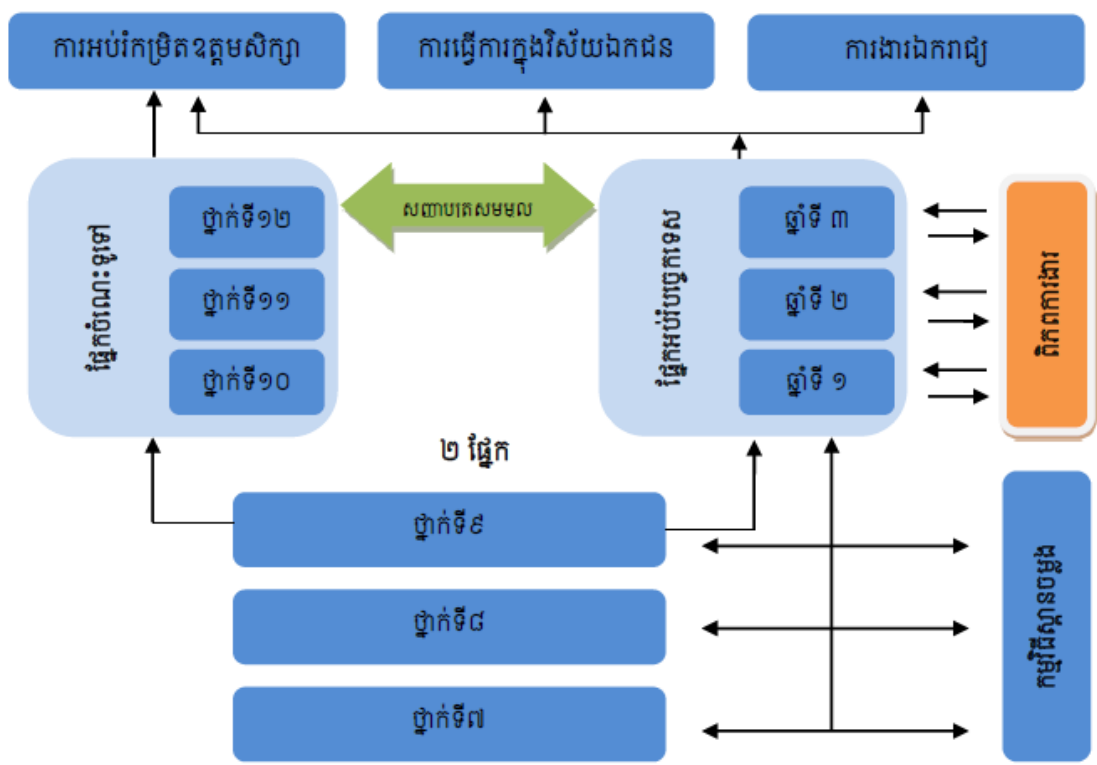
ការអប់រំកម្រិតឧត្តមសិក្សា

ការធ្វើការក្នុងវិស័យឯកជន

ការងារឯករាជ្យ

ផ្នែកបំណេះទូទៅ

ថ្នាក់ទី១២

ថ្នាក់ទី១១

ថ្នាក់ទី១០

សញ្ញាបត្រសមមូល

ផ្នែកអប់រំបច្ចេកទេស

ឆ្នាំទី ៣

ឆ្នាំទី ២

ឆ្នាំទី ១

ពិភពការងារ

២ ផ្នែក

ថ្នាក់ទី៩

ថ្នាក់ទី៨

ថ្នាក់ទី៧

កម្មវិធីស្ពានចម្លង